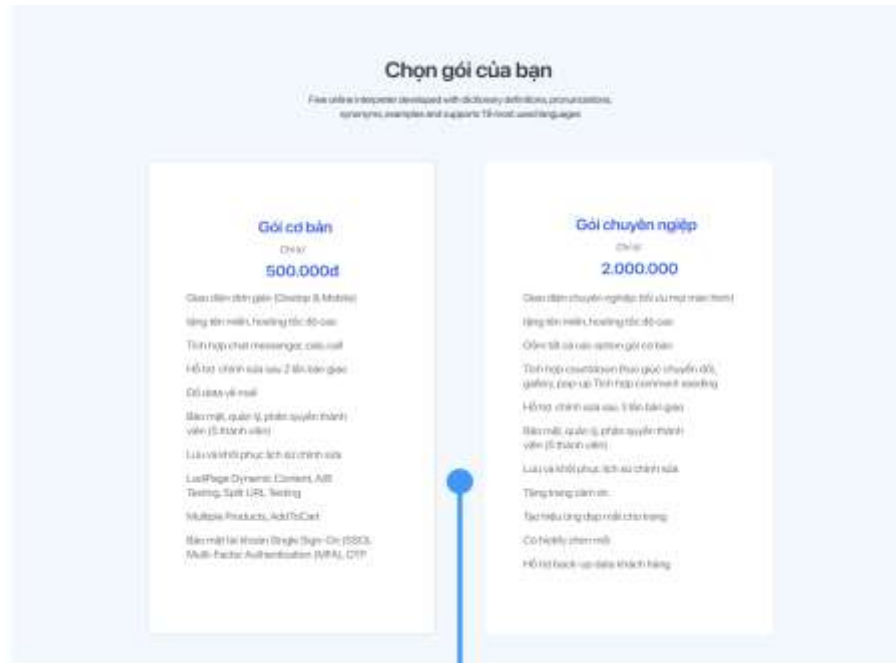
Chọn gói của bạn

Free online interpreter developed with dictionary definitions, pronunciations, synonyms, examples and supports 19 most used languages

Gói cơ bản

Chỉ từ

500.000đ

Giao diện đơn giản (Desktop & Mobile)

Tặng tên miền, hosting tốc độ cao

Tích hợp chat messenger, calo call

Hỗ trợ chỉnh sửa sau 2 lần bàn giao

Đổ data về mail

Bảo mật, quản lý, phân quyền thành viên (5 thành viên)

Lưu và khôi phục lịch sử chỉnh sửa

LadiPage Dynamic Content, A/B Testing, Split URL Testing

Multiple Products, AddToCart

Bảo mật tài khoản Single Sign-On (SSO), Multi-Factor Authentication (MFA), OTP

Gói chuyên nghiệp

Chỉ từ

2.000.000

Giao diện chuyên nghiệp, tối ưu mọi màn hình

Tặng tên miền, hosting tốc độ cao

Gồm tất cả các option gói cơ bản

Tích hợp countdown theo giờ chuyển đổi, gallery, pop-up Tích hợp comment seeding

Hỗ trợ chỉnh sửa sau 3 lần bàn giao

Bảo mật, quản lý, phân quyền thành viên (5 thành viên)

Lưu và khôi phục lịch sử chỉnh sửa

Tặng trang cảm ơn

Tạo hiệu ứng đẹp mắt cho trang

Có hotify chim mồi

Hỗ trợ back-up data khách hàng